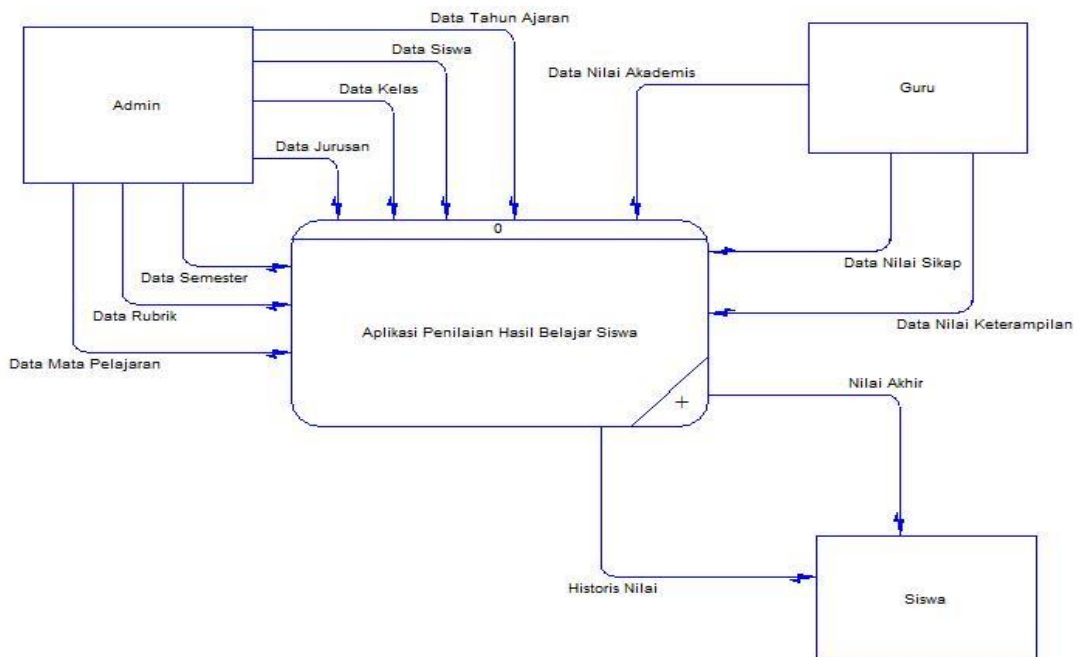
Data Tahun Ajaran

Data Siswa

Data Nilai Akademis

Admin

Data Kelas

Guru

Data Jurusan

0

Data Semester

Data Nilai Sikap

Data Rubrik

Aplikasi Penilaian Hasil Belajar Siswa

Data Nilai Keterampilan

Data Mata Pelajaran

Nilai Akhir

+

Historis Nilai

Siswa